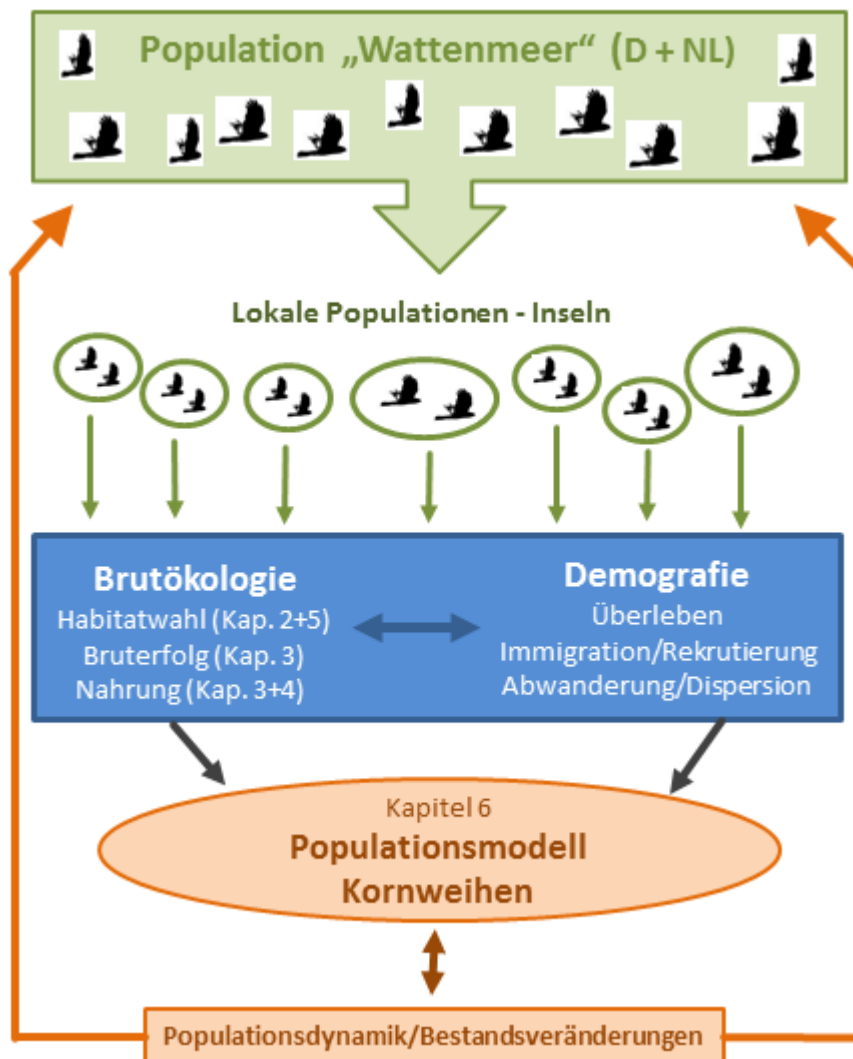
Population „Wattenmeer“ (D + NL)

Lokale Populationen - Inseln

Brutökologie
Habitatwahl (Kap. 2+5)
Bruterfolg (Kap. 3)
Nahrung (Kap. 3+4)

Demografie
Überleben
Immigration/Rekrutierung
Abwanderung/Dispersion

Kapitel 6
Populationsmodell
Kornweihen

Populationsdynamik/Bestandsveränderungen